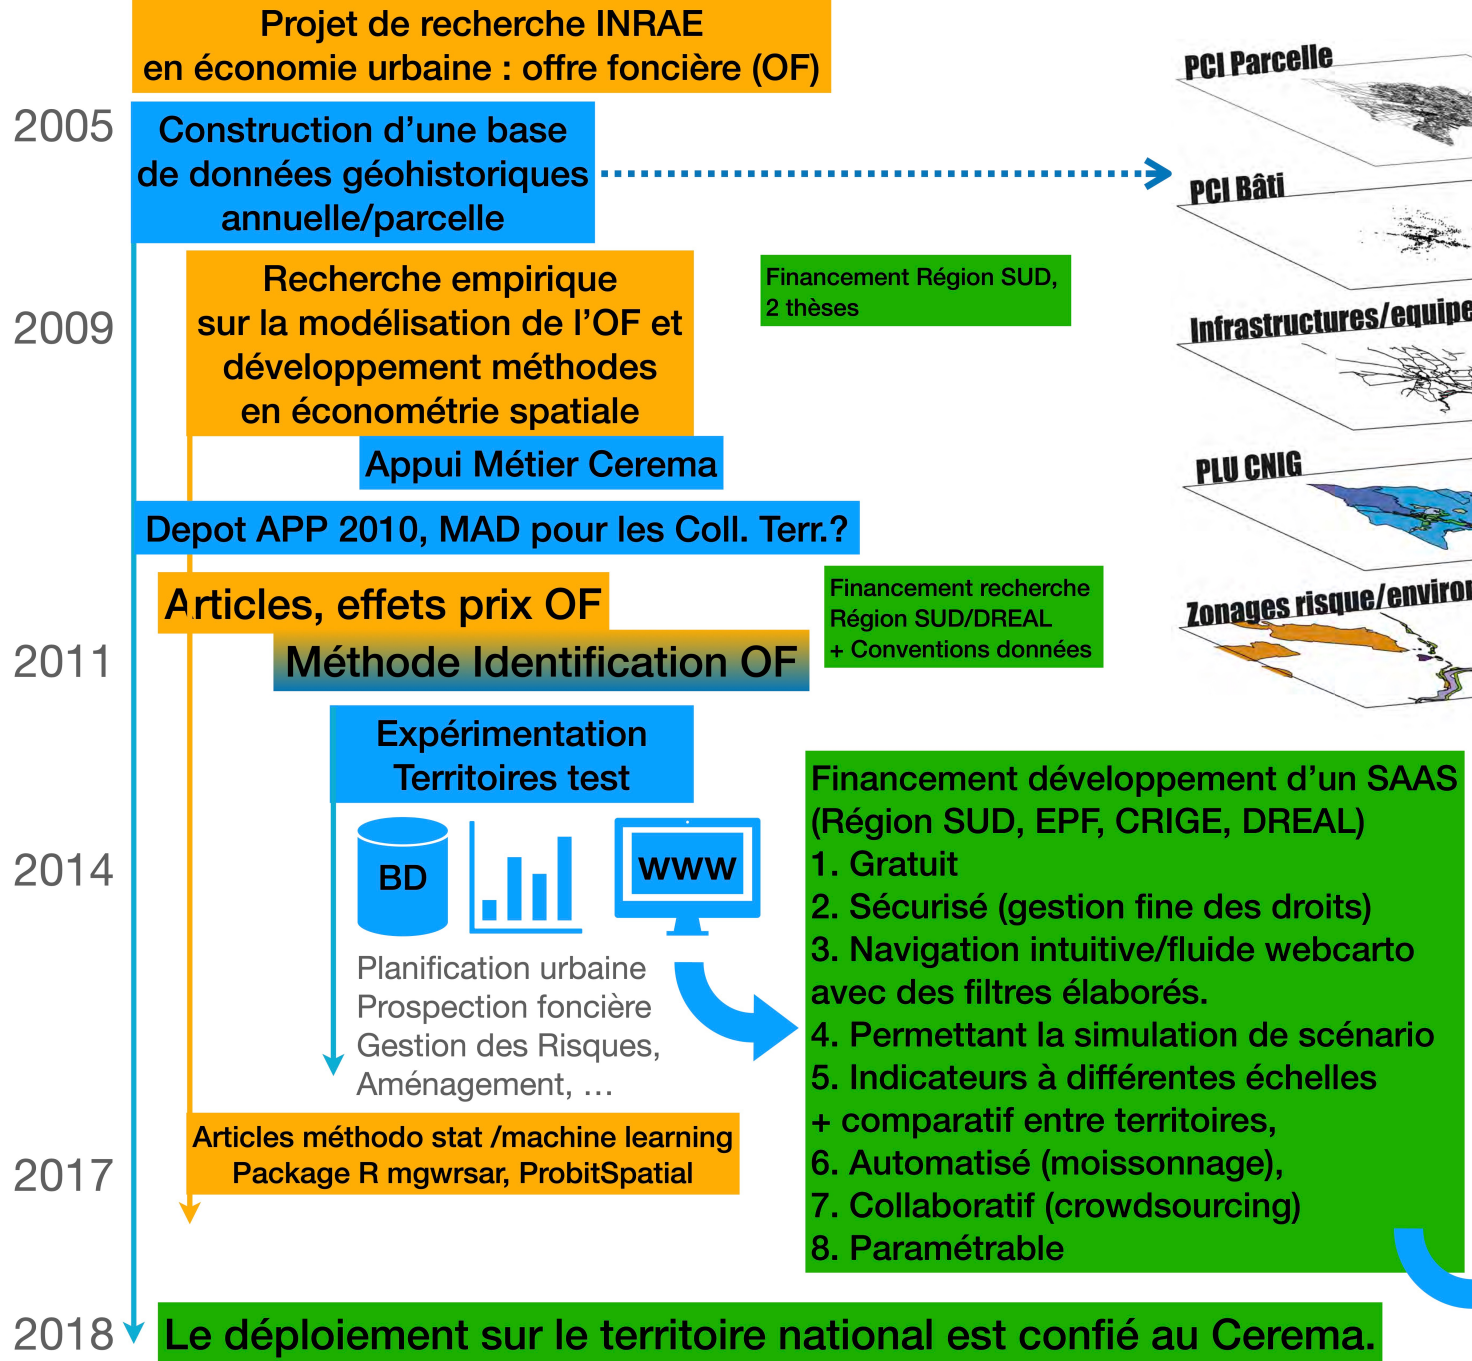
Projet de recherche INRAE en économie urbaine : offre foncière (OF)

2005

Construction d'une base de données géohistoriques annuelle/parcelle

PCI Parcelle

PCI Bâti

Infrastructures/equipe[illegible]

PLU CNIG

Zonages risque/environ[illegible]

2009

Recherche empirique sur la modélisation de l'OF et développement méthodes en économétrie spatiale

Financement Région SUD, 2 thèses

Appui Métier Cerema

Depot APP 2010, MAD pour les Coll. Terr.?

Articles, effets prix OF

Financement recherche Région SUD/DREAL + Conventions données

2011

Méthode Identification OF

Expérimentation Territoires test

2014

BD

WWW

Planification urbaine
Prospection foncière
Gestion des Risques,
Aménagement, …

Financement développement d'un SAAS (Région SUD, EPF, CRIGE, DREAL)
1. Gratuit
2. Sécurisé (gestion fine des droits)
3. Navigation intuitive/fluide webcarto avec des filtres élaborés.
4. Permettant la simulation de scénario
5. Indicateurs à différentes échelles + comparatif entre territoires,
6. Automatisé (moissonnage),
7. Collaboratif (crowdsourcing)
8. Paramétrable

2017

Articles méthodo stat /machine learning
Package R mgwrsar, ProbitSpatial

2018

Le déploiement sur le territoire national est confié au Cerema.